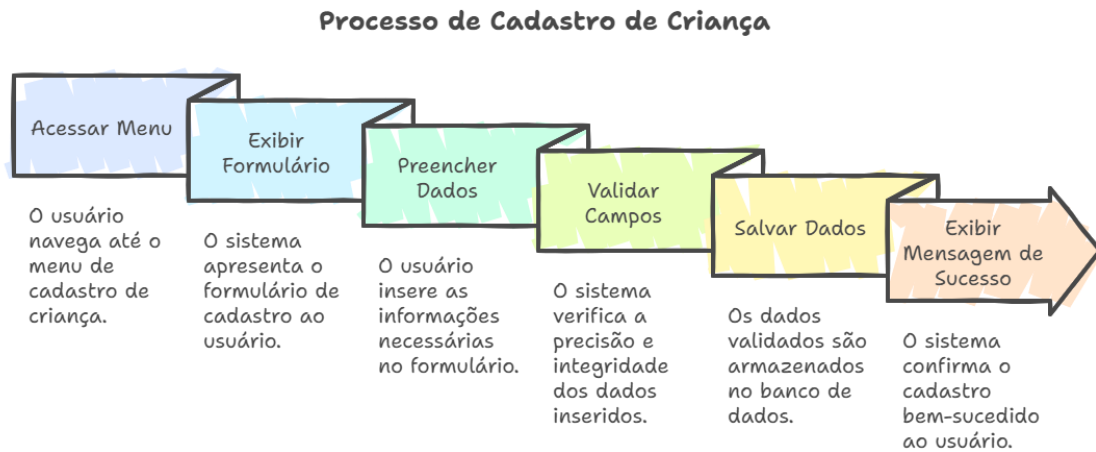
Processo de Cadastro de Criança

Acessar Menu

O usuário navega até o menu de cadastro de criança.

Exibir Formulário

O sistema apresenta o formulário de cadastro ao usuário.

Preencher Dados

O usuário insere as informações necessárias no formulário.

Validar Campos

O sistema verifica a precisão e integridade dos dados inseridos.

Salvar Dados

Os dados validados são armazenados no banco de dados.

Exibir Mensagem de Sucesso

O sistema confirma o cadastro bem-sucedido ao usuário.